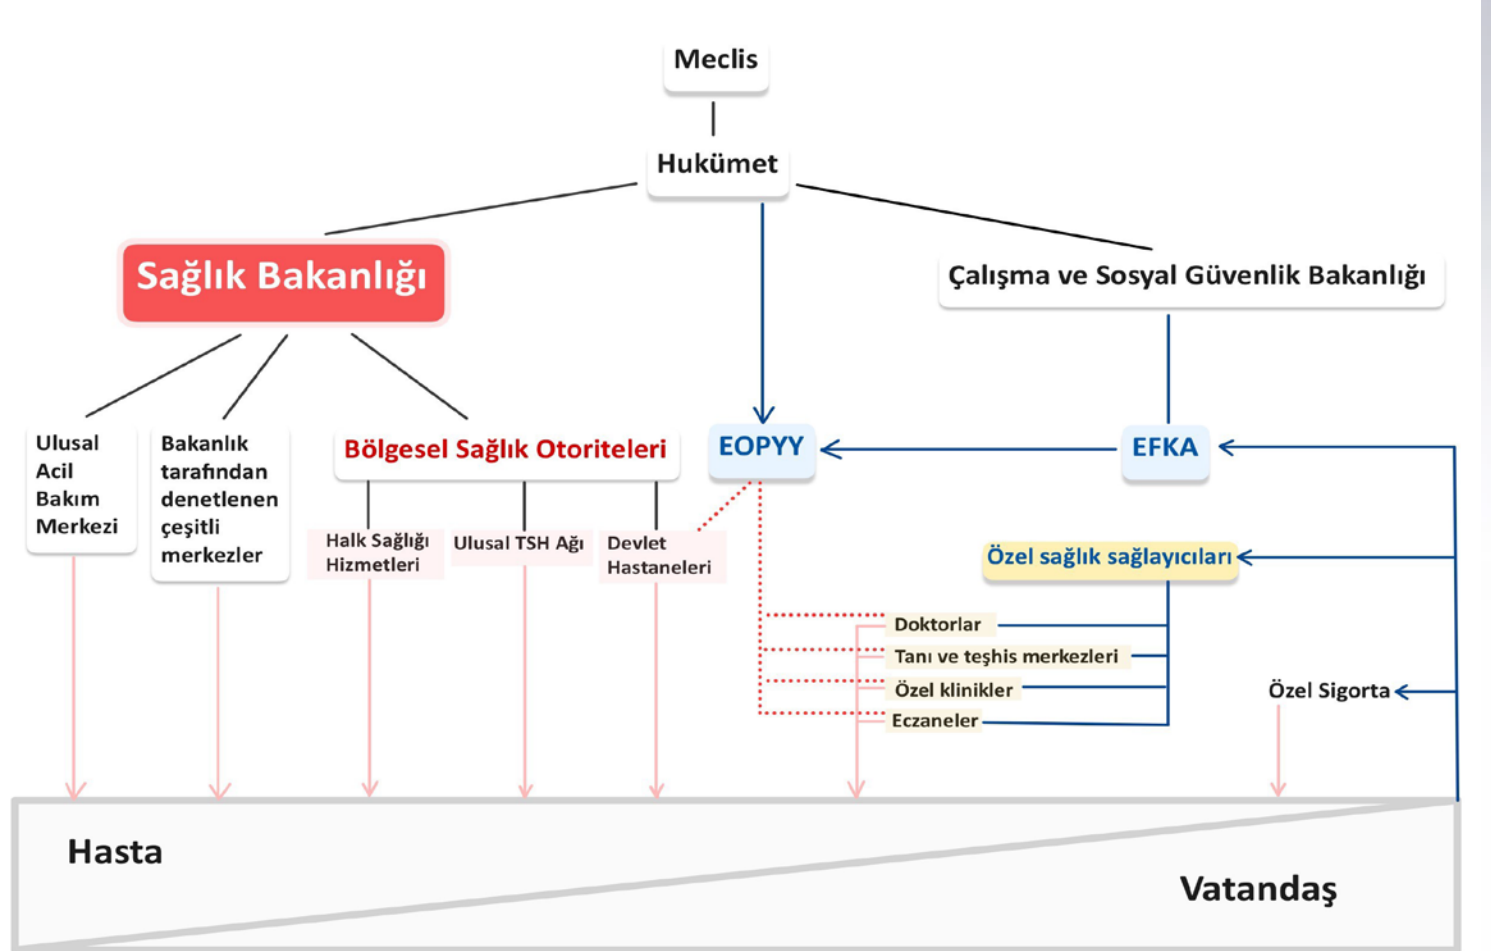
Meclis

Hukümet

Sağlık Bakanlığı

Çalışma ve Sosyal Güvenlik Bakanlığı

Ulusal Acil Bakım Merkezi

Bakanlık tarafından denetlenen çeşitli merkezler

Bölgesel Sağlık Otoriteleri

EOPYY

EFKA

Halk Sağlığı Hizmetleri

Ulusal TSH Ağı

Devlet Hastaneleri

Özel sağlık sağlayıcıları

Doktorlar

Tanı ve teşhis merkezleri

Özel klinikler

Eczaneler

Özel Sigorta

Hasta

Vatandaş